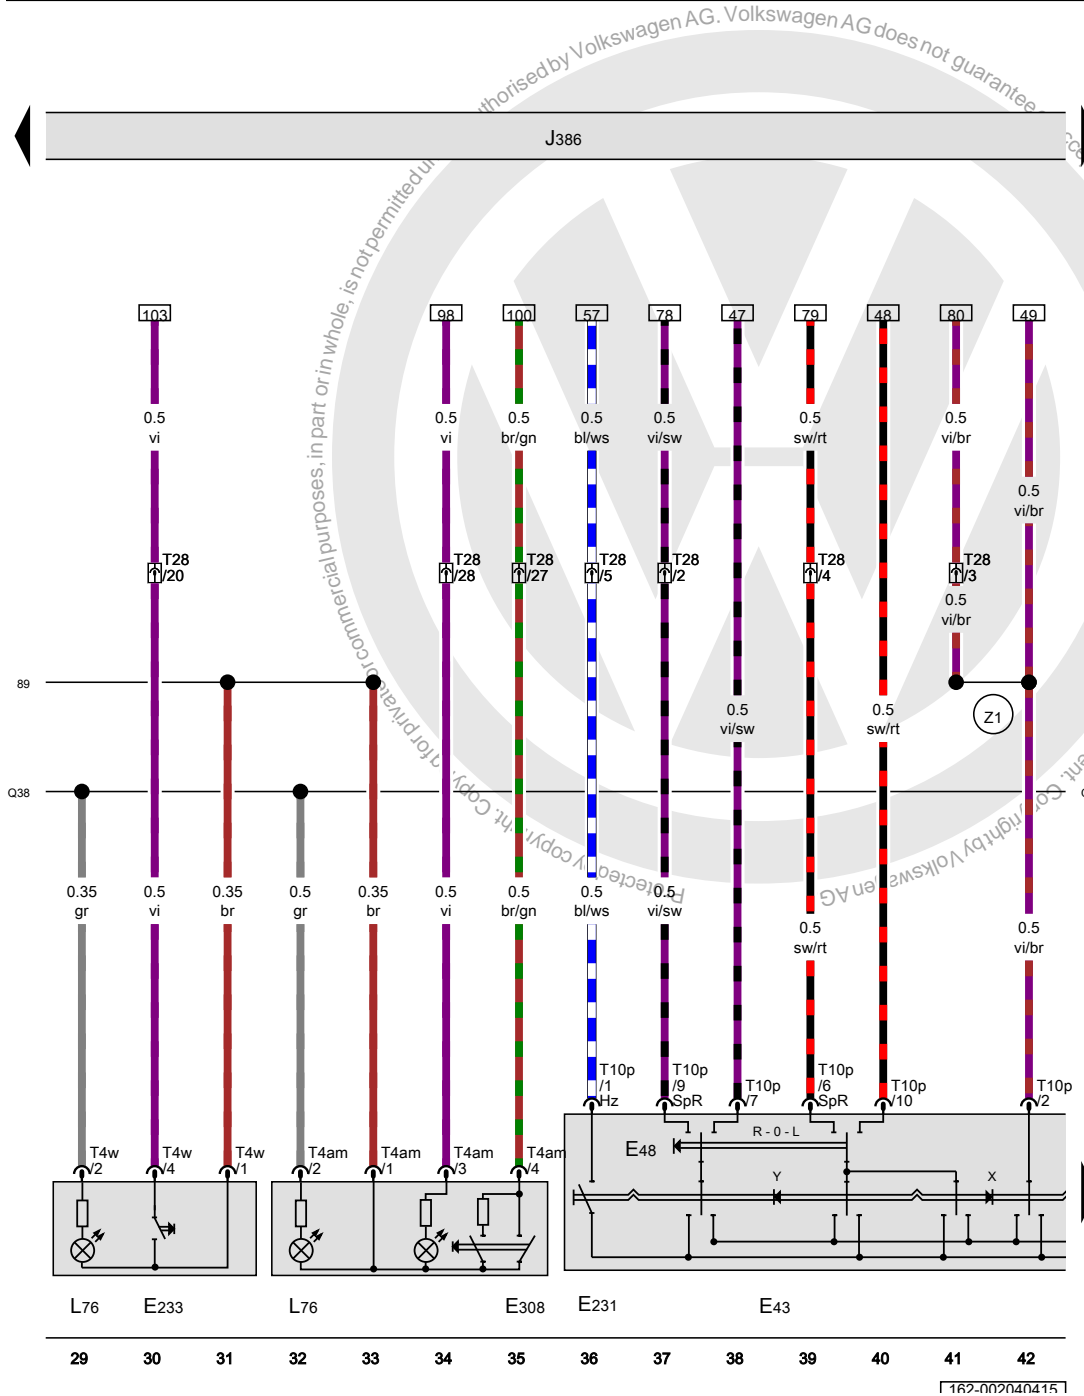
thorised by Volkswagen AG. Volkswagen AG does not guarantee

J386

103 98 100 57 78 47 79 48 80 49

0.5 vi

0.5 vi

0.5 br/gn

0.5 bl/ws

0.5 vi/sw

0.5 sw/rt

0.5 vi/br

0.5 vi/br

T28 /20

T28 /28

T28 /27

T28 /5

T28 /2

T28 /4

T28 /3

0.5 vi/br

89

0.5 vi/sw

0.5 sw/rt

Z1

Q38

0.35 gr

0.5 vi

0.35 br

0.5 gr

0.35 br

0.5 vi

0.5 br/gn

0.5 bl/ws

0.5 vi/sw

0.5 sw/rt

0.5 vi/br

T10p /1 Hz

T10p /9 SpR

T10p /7

T10p /6 SpR

T10p /10

T10p /2

T4w /2

T4w /4

T4w /1

T4am /2

T4am /1

T4am /3

T4am /4

E48

R - 0 - L

Y

X

L76 E233 L76 E308 E231 E43

29 30 31 32 33 34 35 36 37 38 39 40 41 42

162-002040415